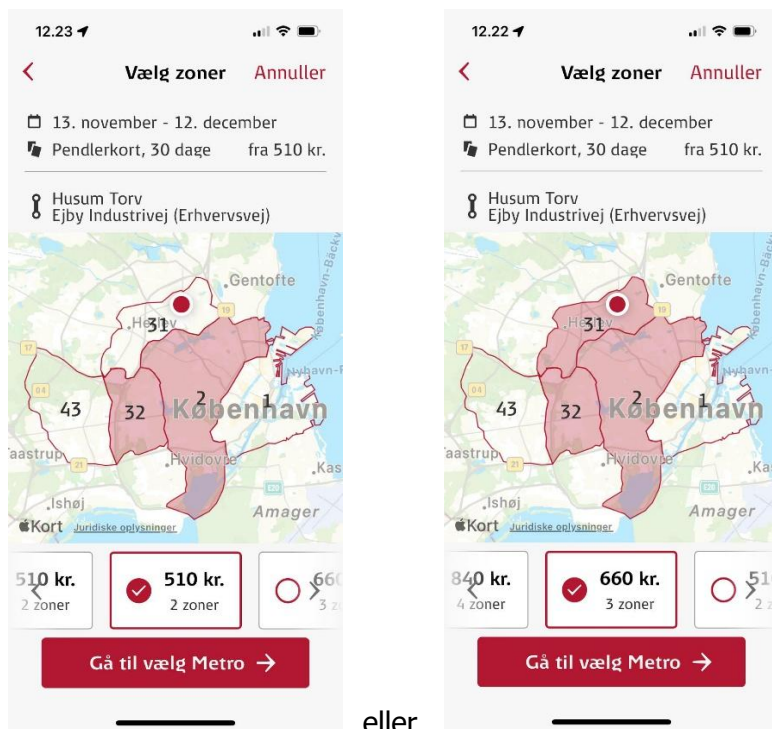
12.23

Vælg zoner Annuller

13. november - 12. december

Pendlerkort, 30 dage fra 510 kr.

Husum Torv
Ejby Industrivej (Erhvervsvej)

Gentofte

København-Bådk

31

Herlev

19

17

Nyhavn

04

43

32

2

København

1

Taastrup

21

Hvidovre

Kas

Ishøj

Amager

Kort Juridiske oplysninger

510 kr.
2 zoner

510 kr.
2 zoner

660
3 z

Gå til vælg Metro →

eller

12.22

Vælg zoner Annuller

13. november - 12. december

Pendlerkort, 30 dage fra 510 kr.

Husum Torv
Ejby Industrivej (Erhvervsvej)

Gentofte

København-Bådk

31

Herlev

19

17

Nyhavn

04

43

32

2

København

1

Taastrup

21

Hvidovre

Ka

Ishøj

Amager

Kort Juridiske oplysninger

840 kr.
4 zoner

660 kr.
3 zoner

51
2 z

Gå til vælg Metro →